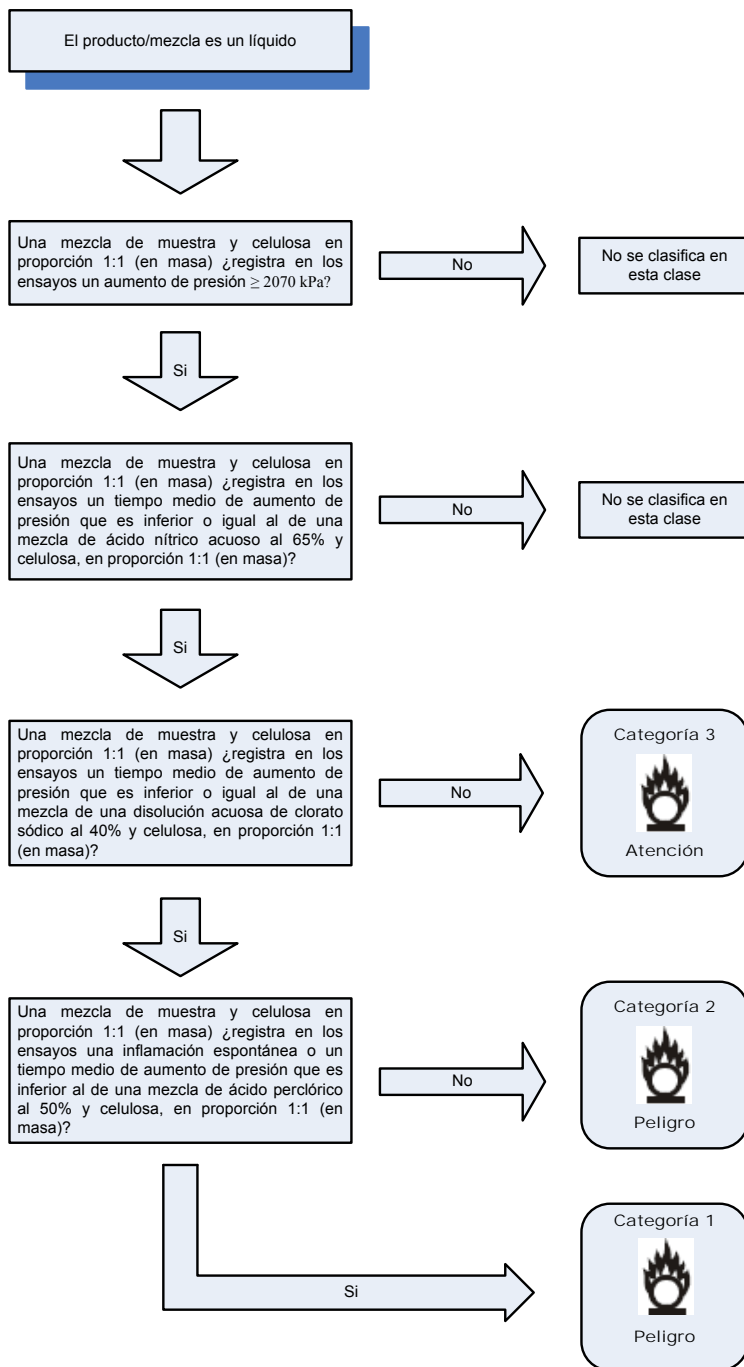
El producto/mezcla es un líquido

Una mezcla de muestra y celulosa en proporción 1:1 (en masa) ¿registra en los ensayos un aumento de presión $\geq 2070$ kPa?

No

No se clasifica en esta clase

Si

Una mezcla de muestra y celulosa en proporción 1:1 (en masa) ¿registra en los ensayos un tiempo medio de aumento de presión que es inferior o igual al de una mezcla de ácido nítrico acuoso al 65% y celulosa, en proporción 1:1 (en masa)?

No

No se clasifica en esta clase

Si

Una mezcla de muestra y celulosa en proporción 1:1 (en masa) ¿registra en los ensayos un tiempo medio de aumento de presión que es inferior o igual al de una mezcla de una disolución acuosa de clorato sódico al 40% y celulosa, en proporción 1:1 (en masa)?

No

Categoría 3

Atención

Si

Una mezcla de muestra y celulosa en proporción 1:1 (en masa) ¿registra en los ensayos una inflamación espontánea o un tiempo medio de aumento de presión que es inferior al de una mezcla de ácido perclórico al 50% y celulosa, en proporción 1:1 (en masa)?

No

Categoría 2

Peligro

Si

Categoría 1

Peligro